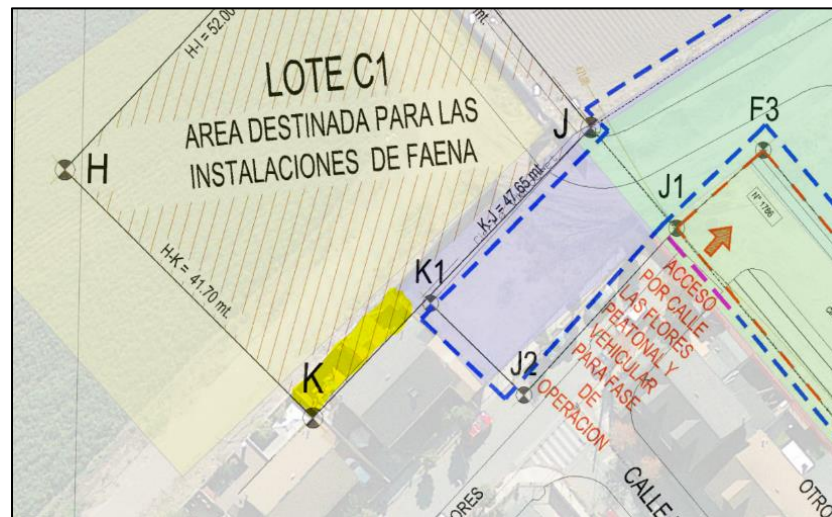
H-J = 52.00

mt.

LOTE C1

AREA DESTINADA PARA LAS INSTALACIONES DE FAENA

H

J

F3

J1

K-J = 47.65 mt.

H-K = 41.70 mt.

K1

ACCESO POR CALLE LAS FLORES PEATONAL Y VEHICULAR PARA FASE DE OPERACION

J2

K

FLORES

CALLE

OTRO

N° 1786